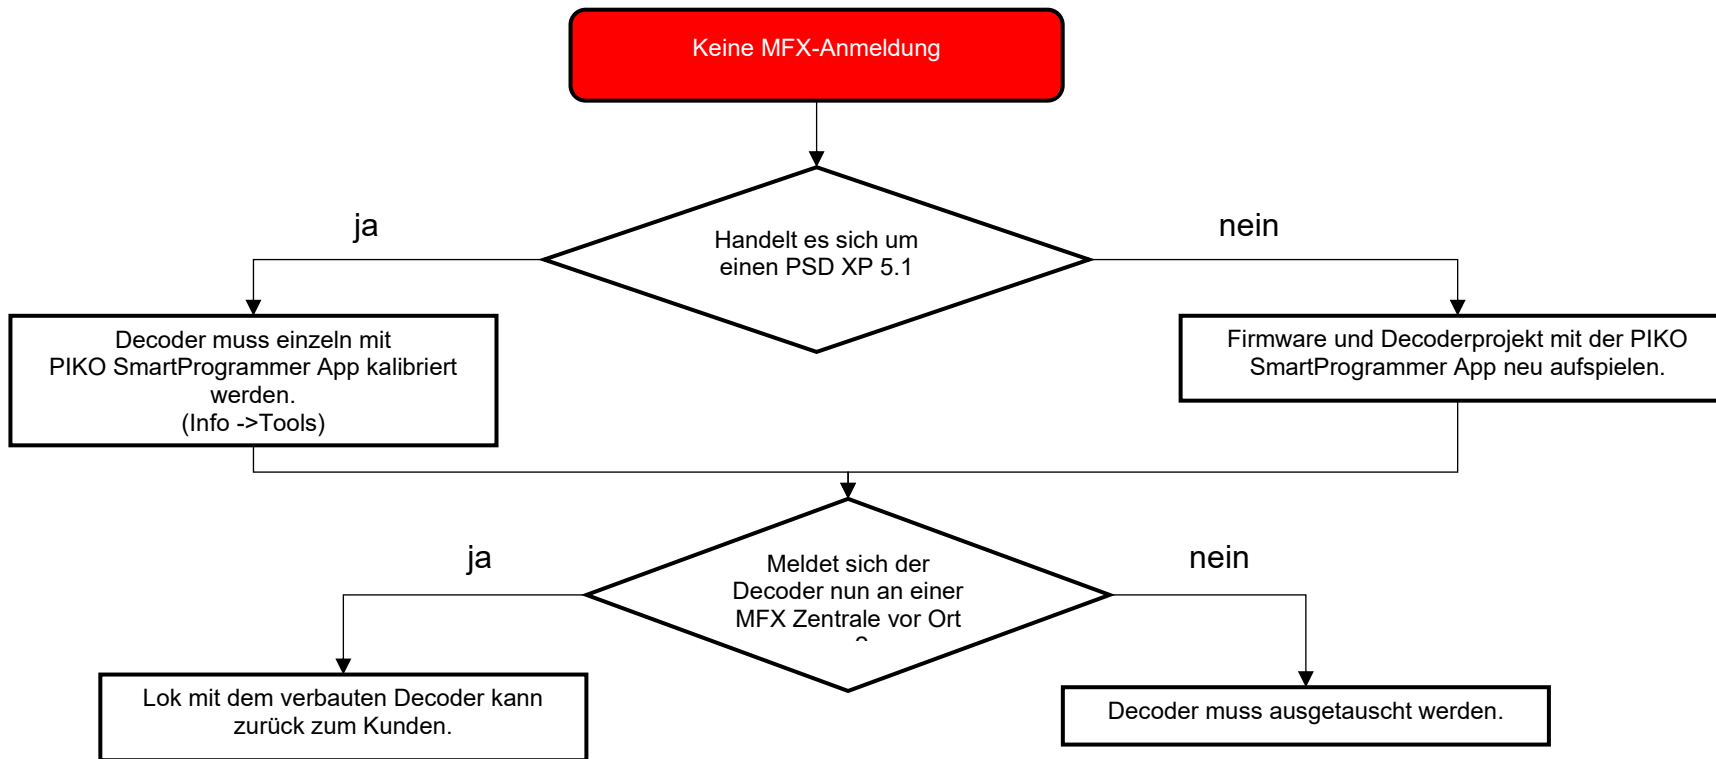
Keine MFX-Anmeldung

Handelt es sich um einen PSD XP 5.1

ja

nein

Decoder muss einzeln mit PIKO SmartProgrammer App kalibriert werden. (Info ->Tools)

Firmware und Decoderprojekt mit der PIKO SmartProgrammer App neu aufspielen.

Meldet sich der Decoder nun an einer MFX Zentrale vor Ort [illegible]

ja

nein

Lok mit dem verbauten Decoder kann zurück zum Kunden.

Decoder muss ausgetauscht werden.